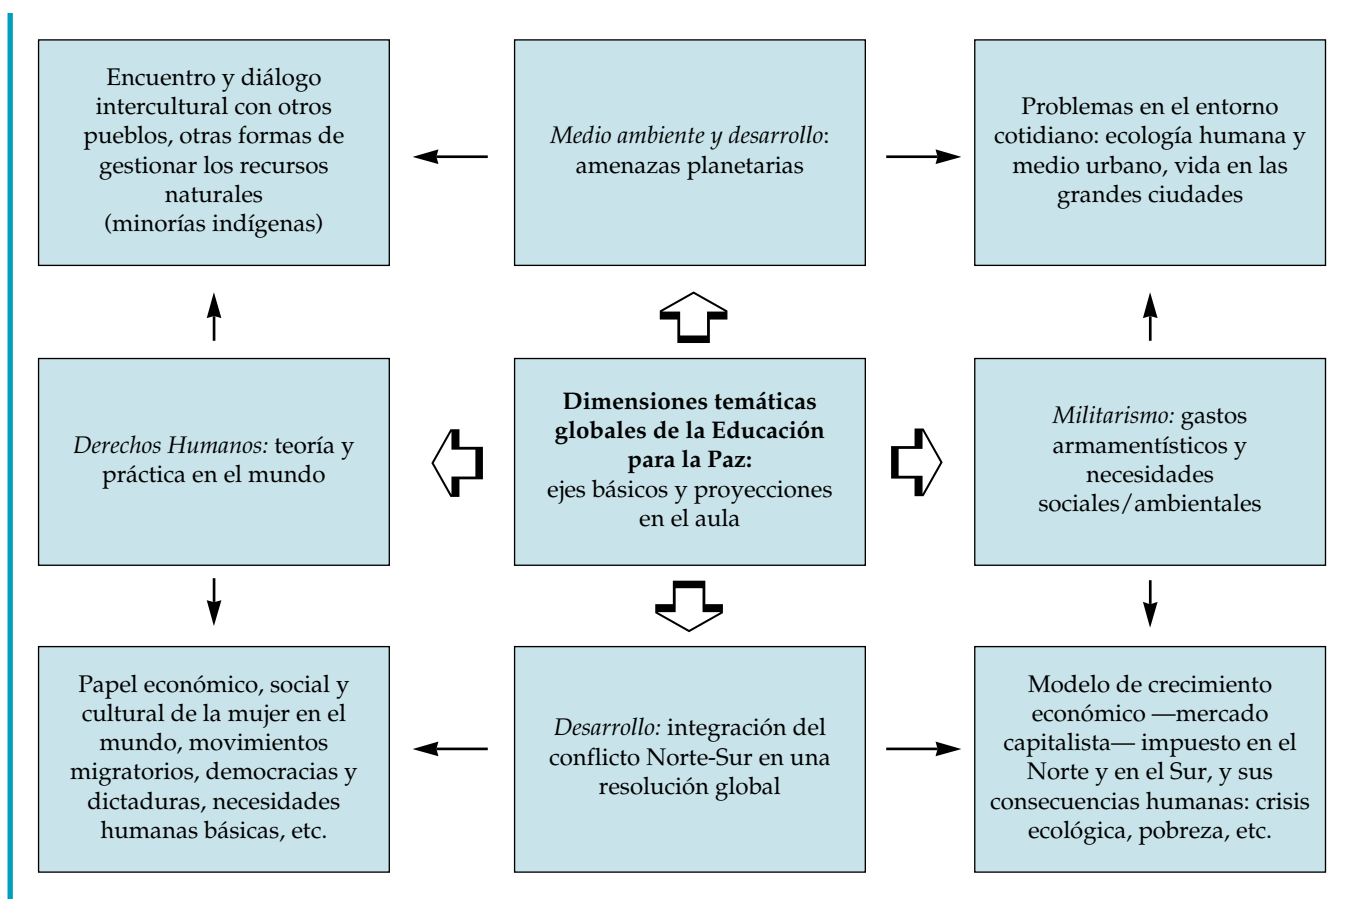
Encuentro y diálogo intercultural con otros pueblos, otras formas de gestionar los recursos naturales (minorías indígenas)

Medio ambiente y desarrollo: amenazas planetarias

Problemas en el entorno cotidiano: ecología humana y medio urbano, vida en las grandes ciudades

Derechos Humanos: teoría y práctica en el mundo

**Dimensiones temáticas globales de la Educación para la Paz:** ejes básicos y proyecciones en el aula

Militarismo: gastos armamentísticos y necesidades sociales/ambientales

Papel económico, social y cultural de la mujer en el mundo, movimientos migratorios, democracias y dictaduras, necesidades humanas básicas, etc.

Desarrollo: integración del conflicto Norte-Sur en una resolución global

Modelo de crecimiento económico —mercado capitalista— impuesto en el Norte y en el Sur, y sus consecuencias humanas: crisis ecológica, pobreza, etc.